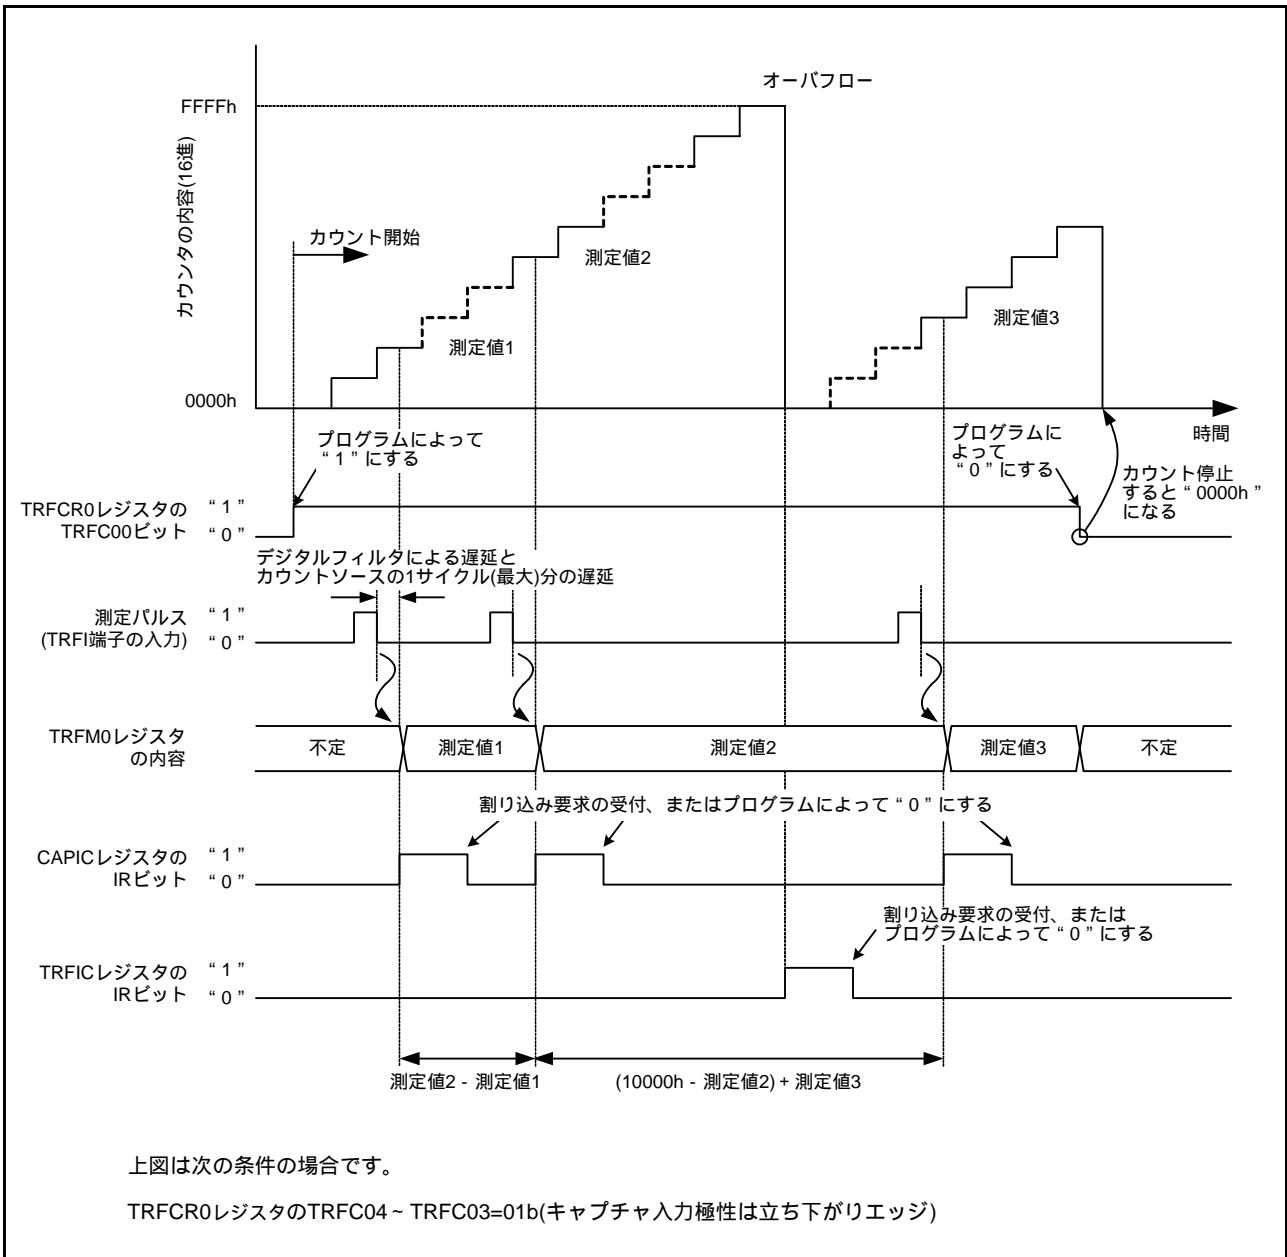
カウンタの内容(16進)

FFFFh

オーバフロー

カウント開始

測定値2

測定値1

測定値3

0000h

時間

プログラムによって "1"にする

プログラムによって "0"にする

カウント停止すると "0000h" になる

TRFCR0レジスタの TRFC00ビット "1" "0"

デジタルフィルタによる遅延とカウントソースの1サイクル(最大)分の遅延

測定パルス (TRFI端子の入力) "1" "0"

TRFM0レジスタの内容

不定

測定値1

測定値2

測定値3

不定

割り込み要求の受付、またはプログラムによって "0" にする

CAPICレジスタの IRビット "1" "0"

割り込み要求の受付、または プログラムによって "0" にする

TRFICレジスタの IRビット "1" "0"

測定値2 - 測定値1

(10000h - 測定値2) + 測定値3

上図は次の条件の場合です。

TRFCR0レジスタのTRFC04 ~ TRFC03=01b(キャプチャ入力極性は立ち下がりエッジ)